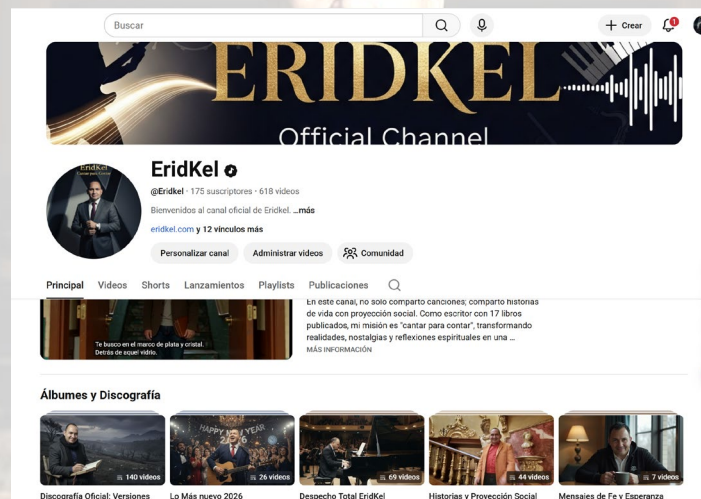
Buscar

+ Crear

ERIDKEL

Official Channel

EridKel
Cantar para Contar

EridKel

@Eridkel · 175 suscriptores · 618 videos

Bienvenidos al canal oficial de Eridkel. ...más

eridkel.com y 12 vínculos más

Personalizar canal

Administrar videos

Comunidad

Principal Videos Shorts Lanzamientos Playlists Publicaciones

Te busco en el marco de plata y cristal. Detrás de aquel vidrio.

En este canal, no solo comparto canciones; comparto historias de vida con proyección social. Como escritor con 17 libros publicados, mi misión es "cantar para contar", transformando realidades, nostalgias y reflexiones espirituales en una ...

MÁS INFORMACIÓN

Álbumes y Discografía

140 videos

HAPPY NEW YEAR 2026

26 videos

69 videos

44 videos

7 videos

Discografía Oficial: Versiones

Lo Más nuevo 2026

Despecho Total EridKel

Historias y Proyección Social

Mensajes de Fe y Esperanza